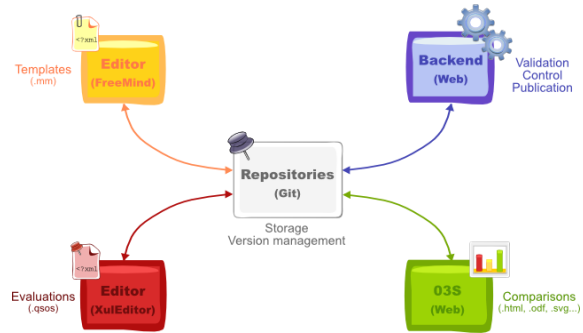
<?xml

Templates
(.mm)

Editor
(FreeMind)

Backend
(Web)

Validation
Control
Publication

Repositories
(Git)

Storage
Version management

<?xml

Evaluations
(.qsos)

Editor
(XulEditor)

O3S
(Web)

Comparisons
(.html, .odf, .svg...)